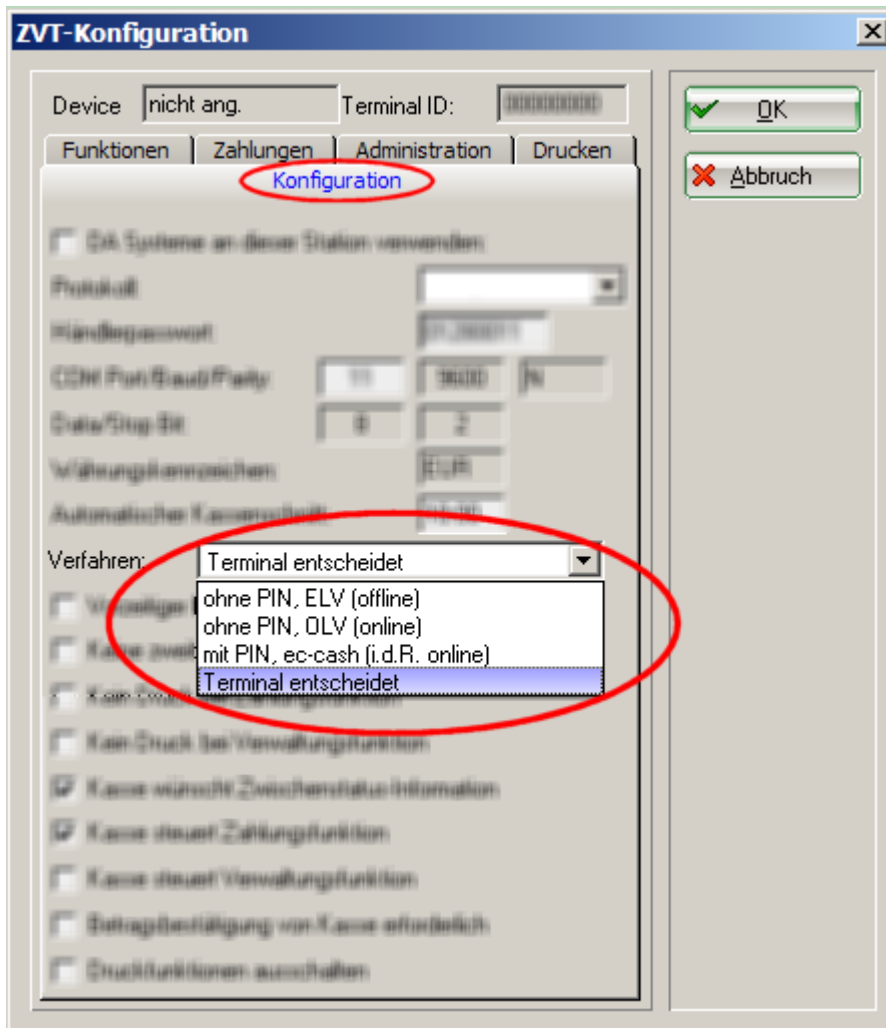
ZVT-Konfiguration

Device nicht ang. Terminal ID: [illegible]

OK

Abbruch

Funktionen | Zahlungen | Administration | Drucken

Konfiguration

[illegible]

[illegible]

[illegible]

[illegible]

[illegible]

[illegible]

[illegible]

Verfahren: Terminal entscheidet

ohne PIN, ELV (offline)
ohne PIN, OLV (online)
mit PIN, ec-cash (i.d.R. online)
Terminal entscheidet

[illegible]

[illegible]

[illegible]

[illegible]

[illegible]

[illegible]

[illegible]

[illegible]

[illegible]